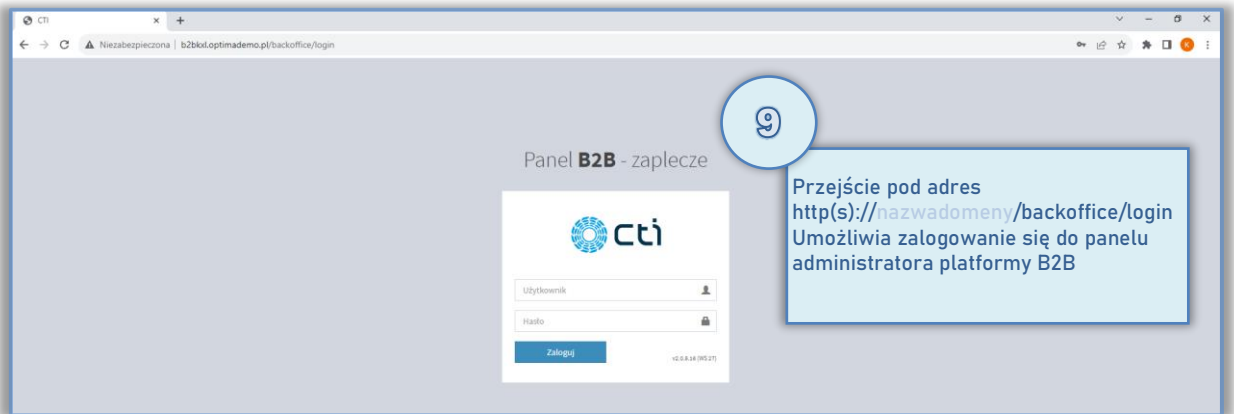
CTI × +

Niezabezpieczona | b2bkxl.optimademo.pl/backoffice/login

9

Panel **B2B** - zaplecze

cti

Użytkownik

Hasło

Zaloguj

v2.0.8.16 [R5.27]

Przejście pod adres http(s)://nazwadomeny/backoffice/login Umożliwia zalogowanie się do panelu administratora platformy B2B